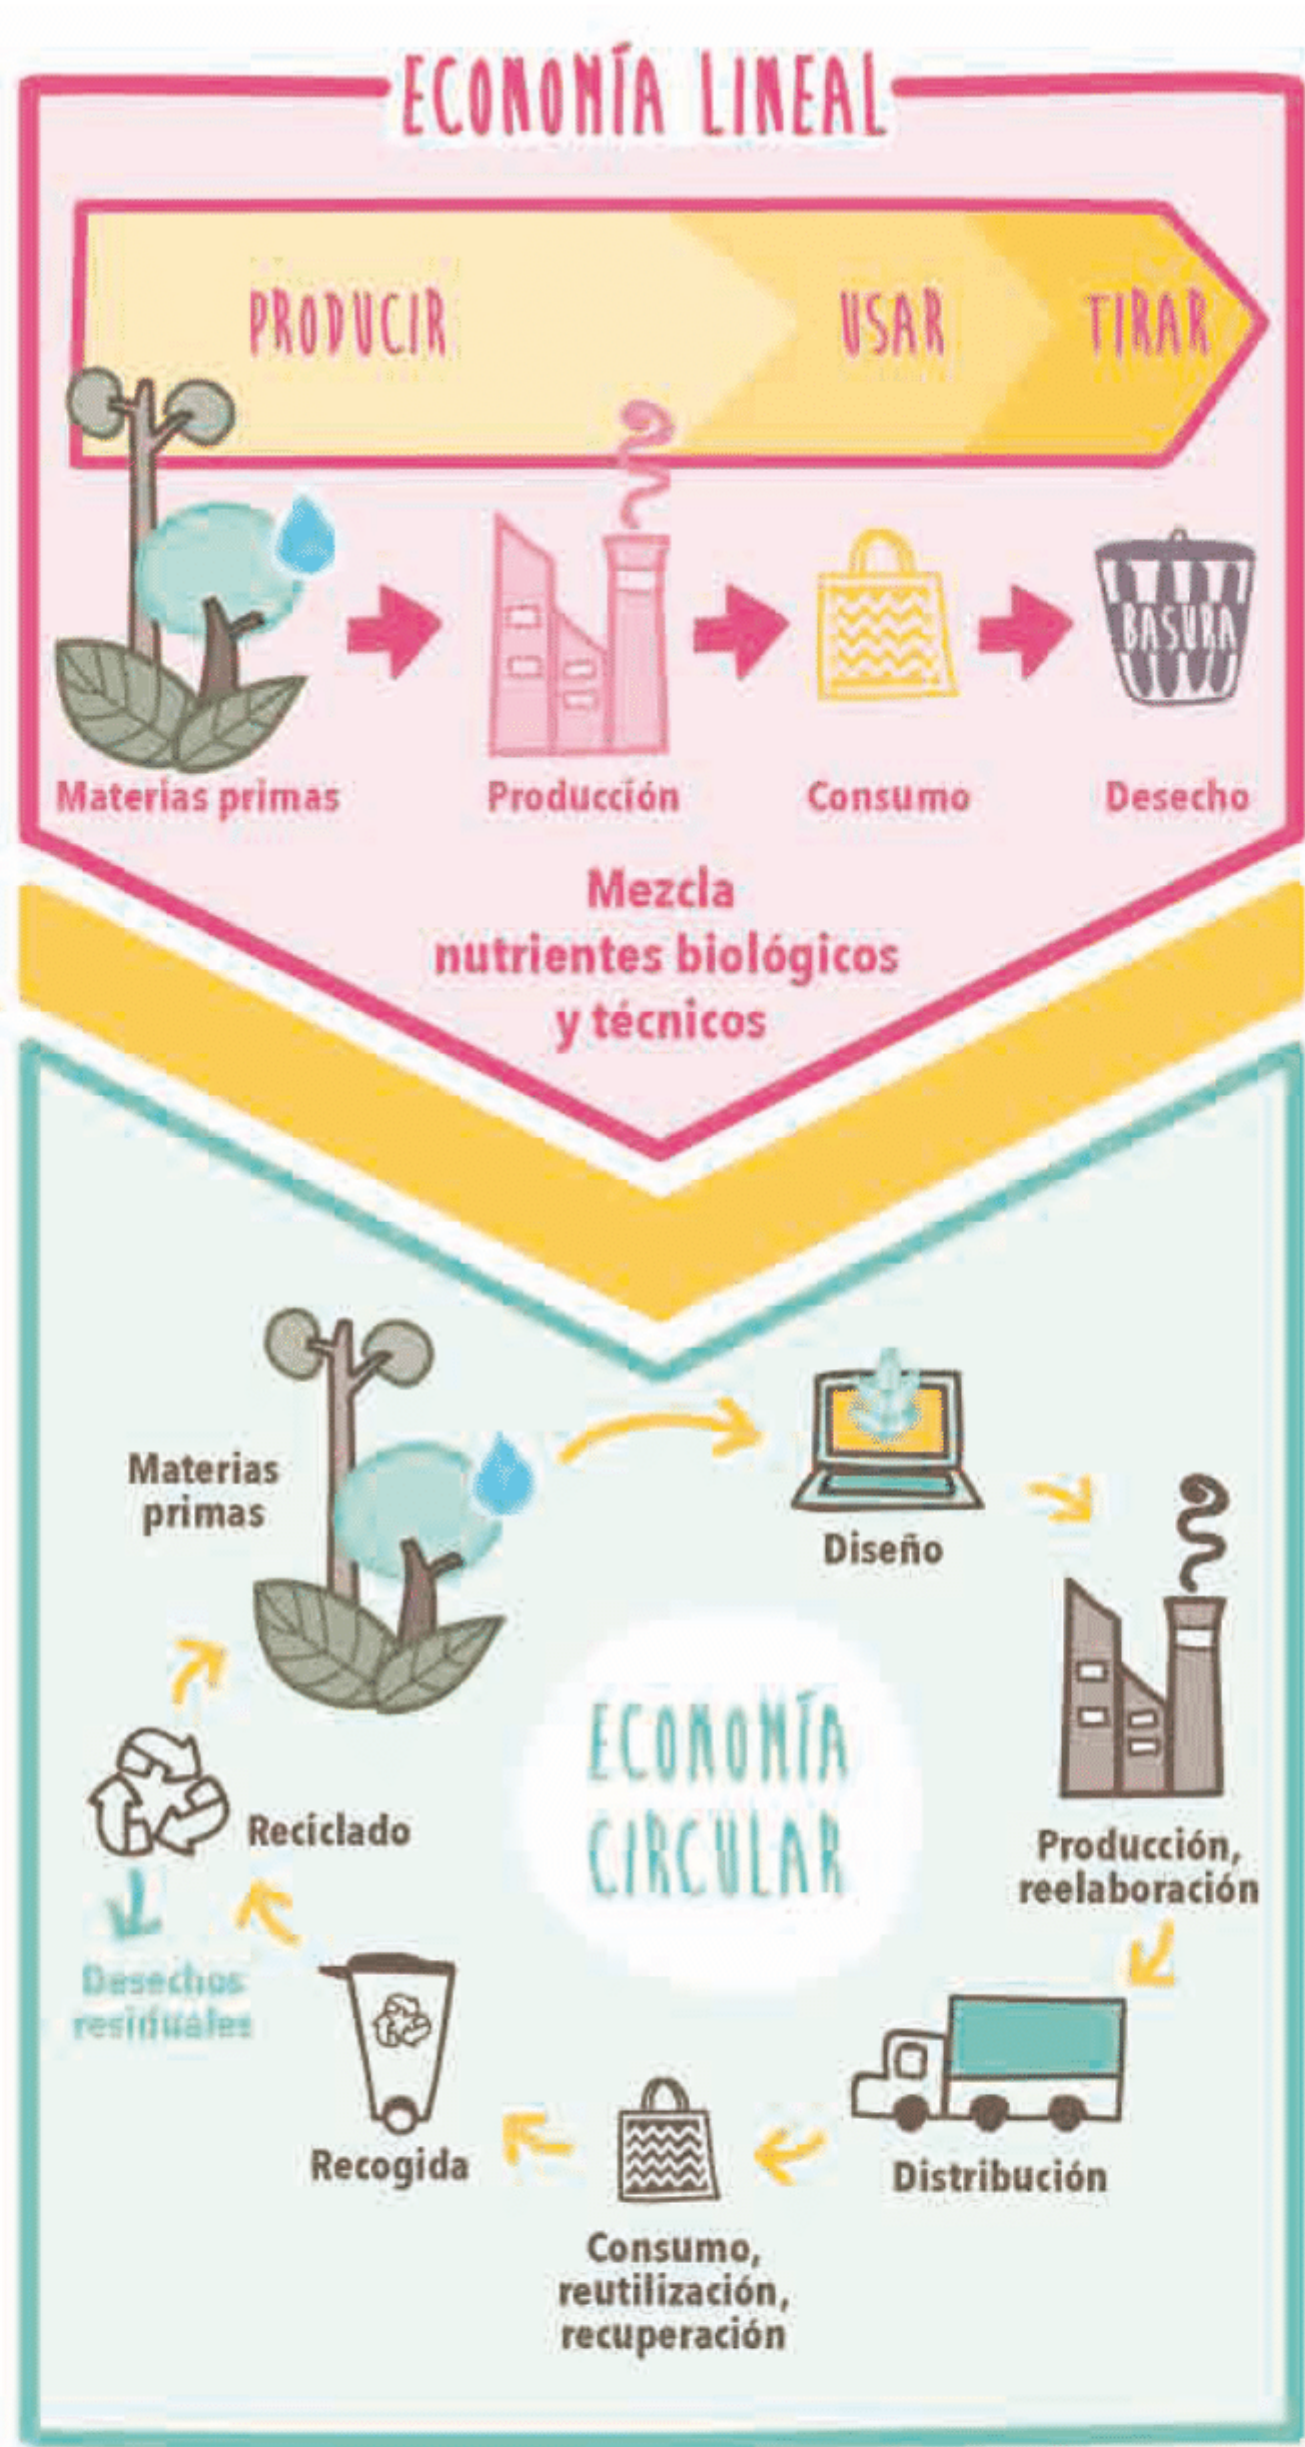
ECONOMÍA LINEAL

PRODUCIR USAR TIRAR

BASURA

Materias primas Producción Consumo Desecho

Mezcla nutrientes biológicos y técnicos

Materias primas

Diseño

Producción, reelaboración

ECONOMÍA CIRCULAR

Reciclado

Desechos residuales

Recogida

Distribución

Consumo, reutilización, recuperación